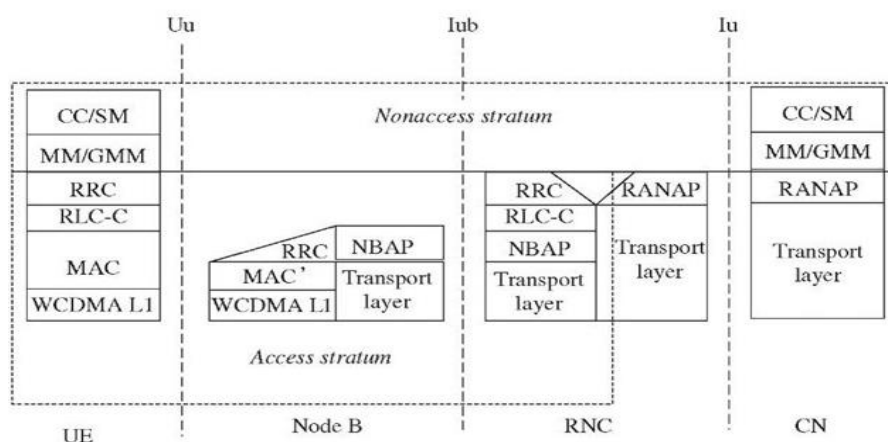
Uu

Iub

Iu

Nonaccess stratum

CC/SM

MM/GMM

RRC

RLC-C

MAC

WCDMA L1

RRC

NBAP

MAC'

Transport layer

WCDMA L1

RRC

RANAP

RLC-C

NBAP

Transport layer

Transport layer

CC/SM

MM/GMM

RANAP

Transport layer

Access stratum

UE

Node B

RNC

CN